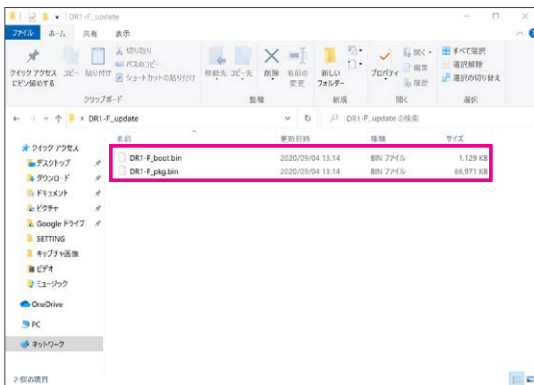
DR1-F_update

ファイル ホーム 共有 表示

クイック アクセスにピン留めする コピー 貼り付け
切り取り
パスのコピー
ショートカットの貼り付け
クリップボード

移動先 コピー先 削除 名前の変更
整理

新しいフォルダー
新規

プロパティ
開く
編集
履歴
開く

すべて選択
選択解除
選択の切り替え
選択

DR1-F_update

DR1-F_updateの検索

| 名前 | 更新日時 | 種類 | サイズ |
|---|---|---|---|
| DR1-F_boot.bin | 2020/09/04 13:14 | BIN ファイル | 1,129 KB |
| DR1-F_pkg.bin | 2020/09/04 13:14 | BIN ファイル | 66,971 KB |

クイック アクセス
デスクトップ
ダウンロード
ドキュメント
ピクチャ
Google ドライブ
SETTING
キャプチャ画像
ビデオ
ミュージック
OneDrive
PC
ネットワーク

2 個の項目